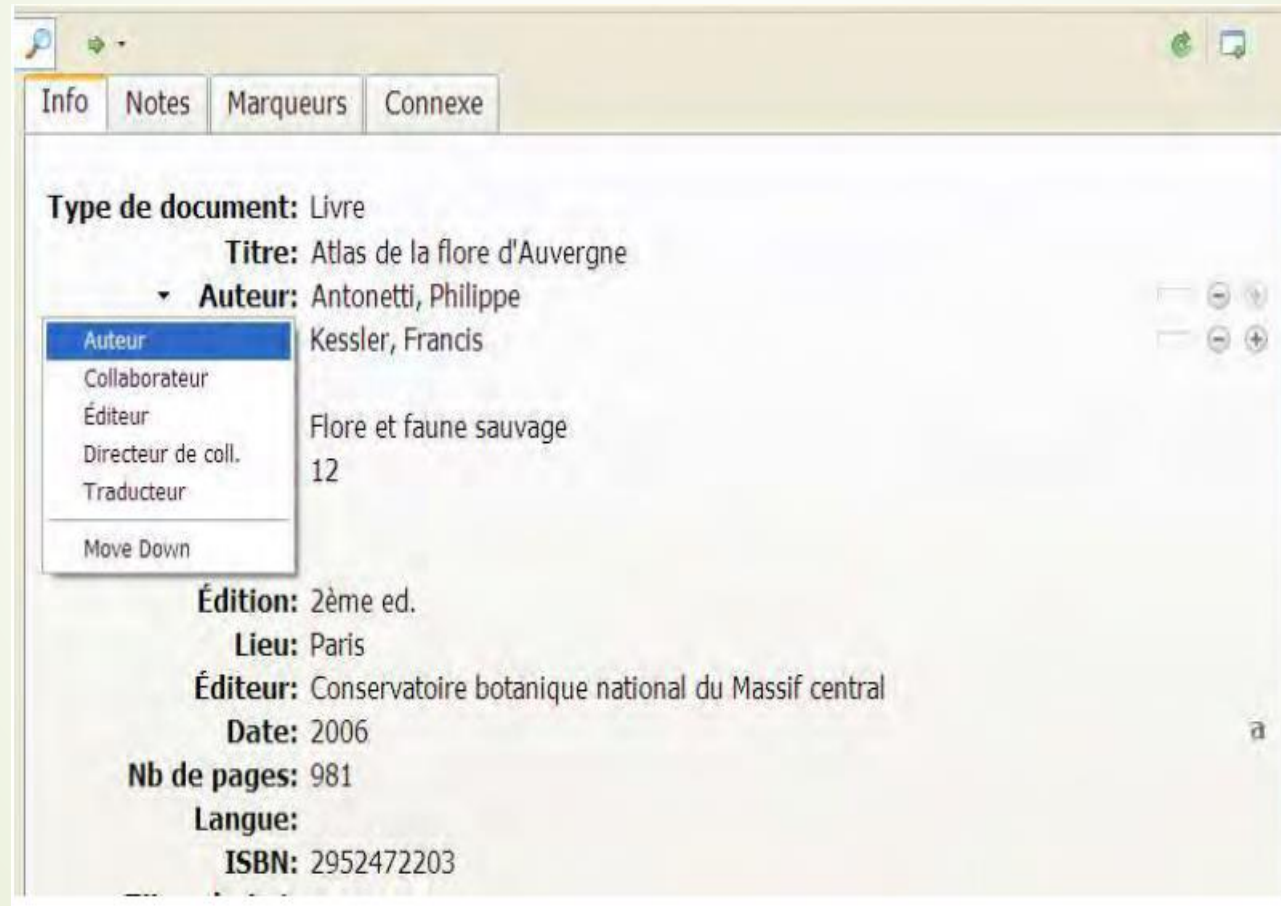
Info
Notes
Marqueurs
Connexe

Type de document: Livre
Titre: Atlas de la flore d'Auvergne
Auteur: Antonetti, Philippe
Kessler, Francis

Auteur
Collaborateur
Éditeur
Directeur de coll.
Traducteur
Move Down

Flore et faune sauvage
12

Édition: 2ème ed.
Lieu: Paris
Éditeur: Conservatoire botanique national du Massif central
Date: 2006
a
Nb de pages: 981
Langue:
ISBN: 2952472203
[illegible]